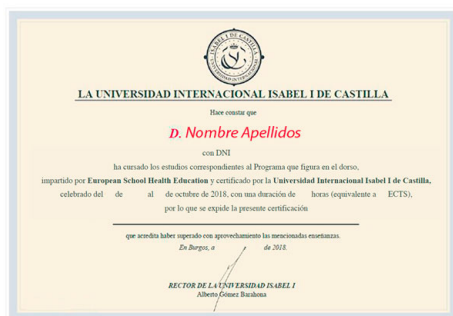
ISABEL I DE CASTILLA
UNIVERSIDAD INTERNACIONAL

LA UNIVERSIDAD INTERNACIONAL ISABEL I DE CASTILLA

Hace constar que

D. Nombre Apellidos

con DNI

ha cursado los estudios correspondientes al Programa que figura en el dorso, impartido por **European School Health Education** y certificado por la **Universidad Internacional Isabel I de Castilla**, celebrado del de al de octubre de 2018, con una duración de horas (equivalente a ECTS), por lo que se expide la presente certificación

que acredita haber superado con aprovechamiento las mencionadas enseñanzas.

En Burgos, a de 2018.

RECTOR DE LA UNIVERSIDAD ISABEL I
Alberto Gómez Barahona